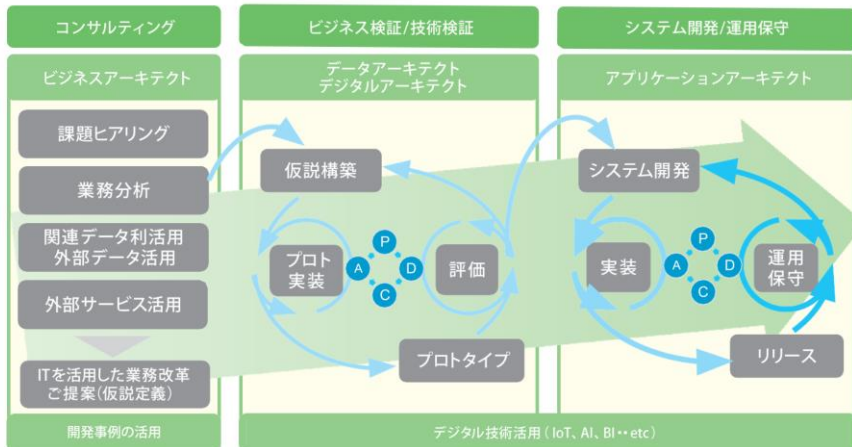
コンサルティング

ビジネス検証/技術検証

システム開発/運用保守

ビジネスアーキテクト

データアーキテクト
デジタルアーキテクト

アプリケーションアーキテクト

課題ヒアリング

業務分析

関連データ利活用
外部データ活用

外部サービス活用

ITを活用した業務改革
ご提案(仮説定義)

仮説構築

プロト
実装

P

A

D

C

評価

プロトタイプ

システム開発

実装

P

A

D

C

運用
保守

リリース

開発事例の活用

デジタル技術活用（IoT、AI、BI・・etc）